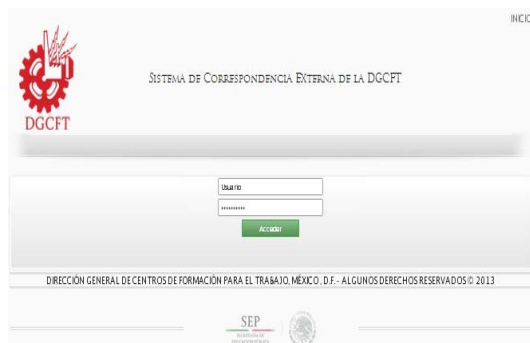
INICI

DGCFT

Sistema de Correspondencia Externa de la DGCFT

Usuario

••••••••••

Acceder

DIRECCIÓN GENERAL DE CENTROS DE FORMACIÓN PARA EL TRABAJO, MÉXICO, D.F.- ALGUNOS DERECHOS RESERVADOS © 2013

SEP